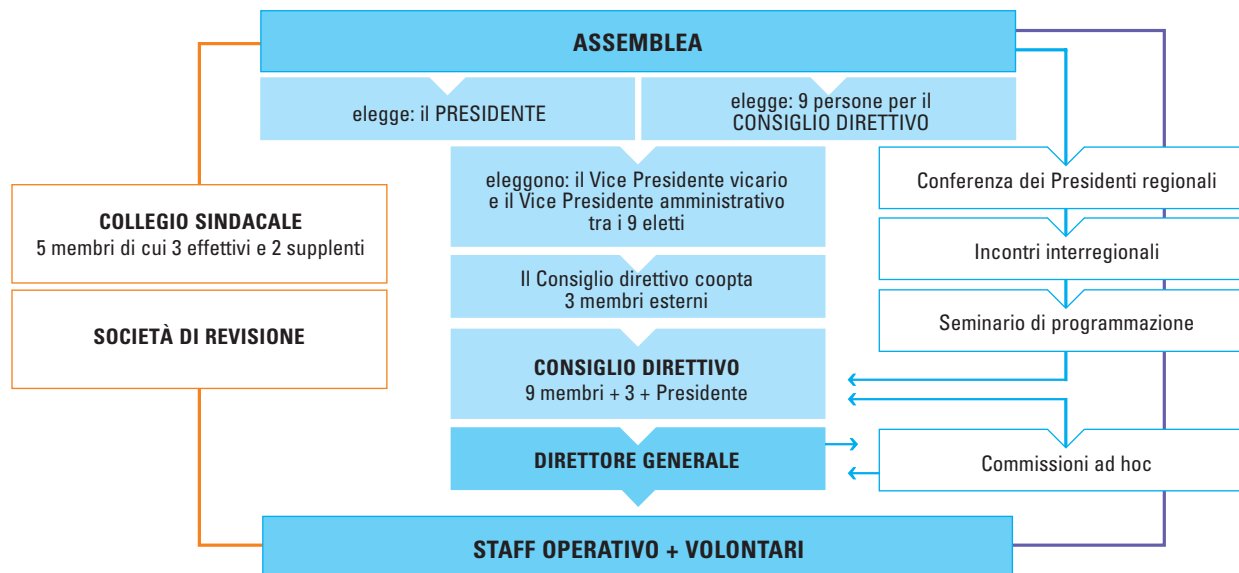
ASSEMBLEA

elegge: il PRESIDENTE

elegge: 9 persone per il CONSIGLIO DIRETTIVO

COLLEGIO SINDACALE
5 membri di cui 3 effettivi e 2 supplenti

SOCIETÀ DI REVISIONE

eleggono: il Vice Presidente vicario e il Vice Presidente amministrativo tra i 9 eletti

Il Consiglio direttivo coopta 3 membri esterni

CONSIGLIO DIRETTIVO
9 membri + 3 + Presidente

DIRETTORE GENERALE

Conferenza dei Presidenti regionali

Incontri interregionali

Seminario di programmazione

Commissioni ad hoc

STAFF OPERATIVO + VOLONTARI